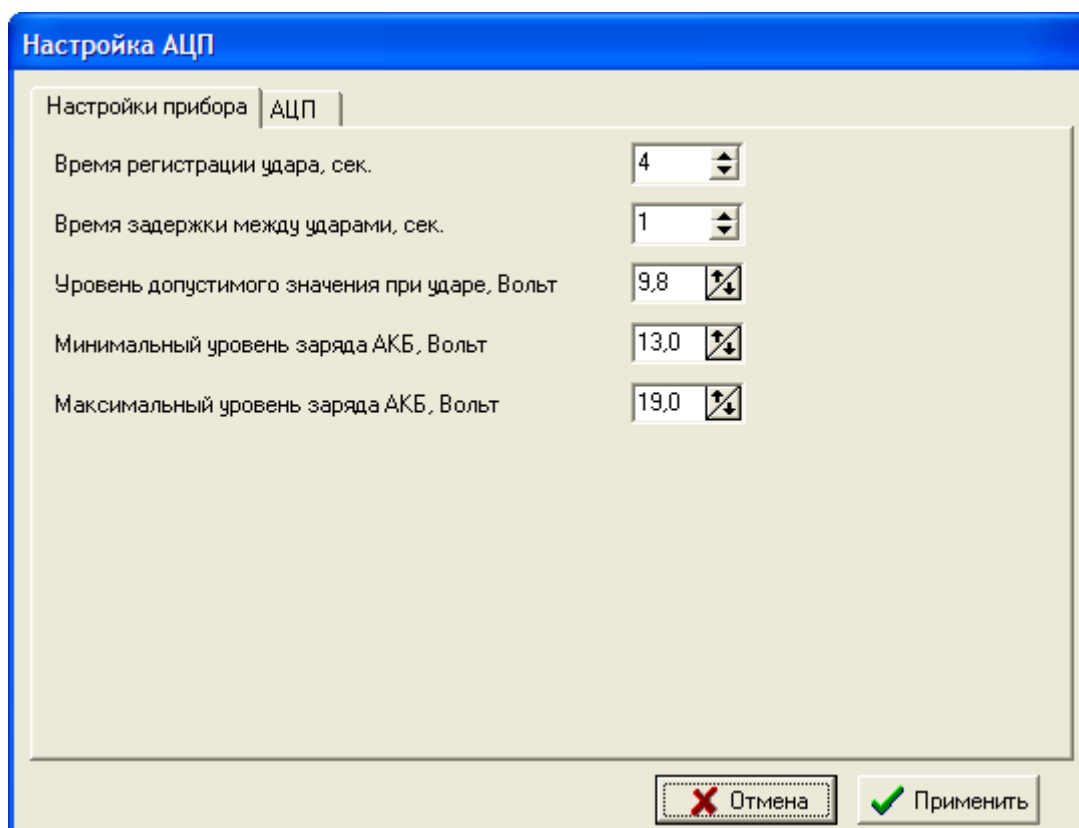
Настройка АЦП

Настройки прибора | АЦП

Время регистрации удара, сек. 4

Время задержки между ударами, сек. 1

Уровень допустимого значения при ударе, Вольт 9,8

Минимальный уровень заряда АКБ, Вольт 13,0

Максимальный уровень заряда АКБ, Вольт 19,0

Отмена Применить